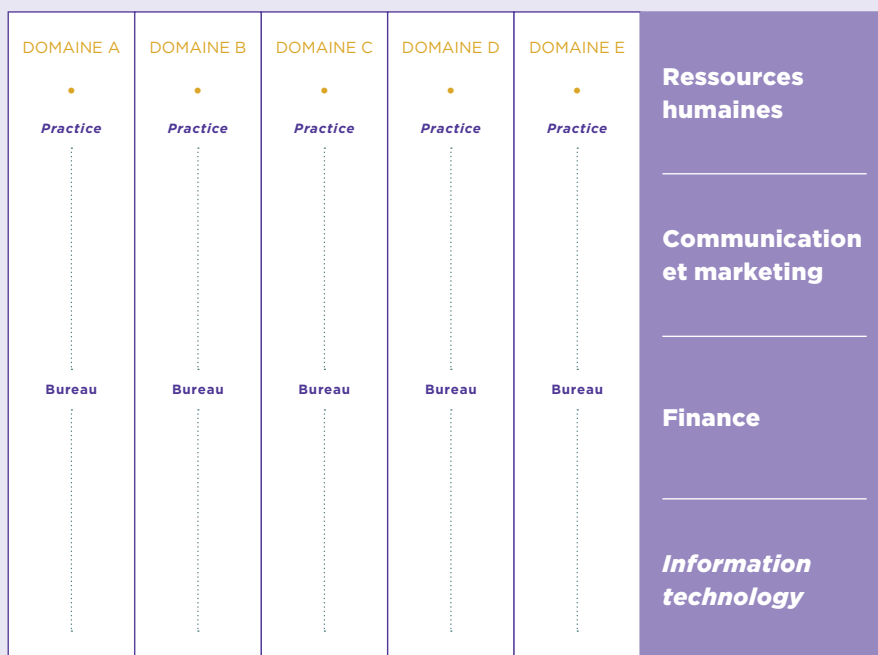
| DOMAINE A | DOMAINE B | DOMAINE C | DOMAINE D | DOMAINE E |
|---|---|---|---|---|
| Practice | Practice | Practice | Practice | Practice |
| Bureau | Bureau | Bureau | Bureau | Bureau |

Ressources humaines

Communication et marketing

Finance

Information technology